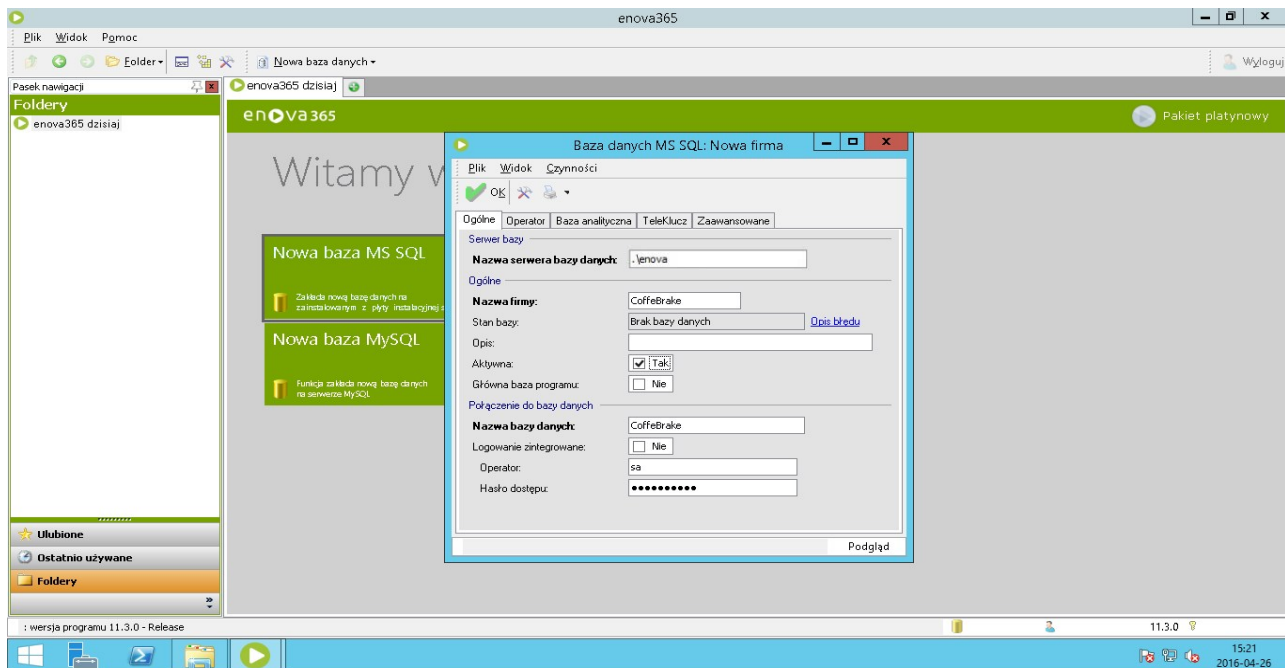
enova365

Plik Widok Pomoc

Folder Nowa baza danych

Wyloguj

Pasek nawigacji

Foldery

enova365 dzisiaj

enova365 dzisiaj

enova365

Pakiet platynowy

Witamy w

Nowa baza MS SQL

Zakłada nową bazę danych na zainstalowanym z płyty instalacyjnej

Nowa baza MySQL

Funkcja zakłada nową bazę danych na serwerze MySQL

Baza danych MS SQL: Nowa firma

Plik Widok Czynności

OK

Ogólne | Operator | Baza analityczna | TeleKlucz | Zaawansowane

Serwer bazy

Nazwa serwera bazy danych: .\enova

Ogólne

Nazwa firmy: CoffeBrake

Stan bazy: Brak bazy danych Opis błędu

Opis:

Aktywna: Tak

Główna baza programu: Nie

Połączenie do bazy danych

Nazwa bazy danych: CoffeBrake

Logowanie zintegrowane: Nie

Operator: sa

Hasło dostępu: ••••••••••

Podgląd

Ulubione

Ostatnio używane

Foldery

: wersja programu 11.3.0 - Release

11.3.0

15:21
2016-04-26